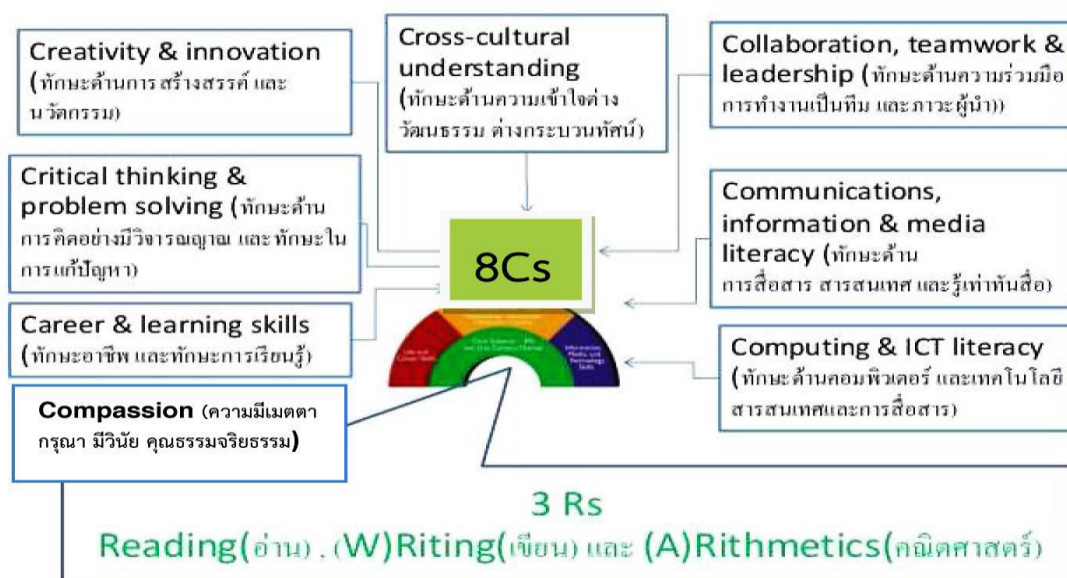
Creativity & innovation (ทักษะด้านการสร้างสรรค์ และนวัตกรรม)

Cross-cultural understanding (ทักษะด้านความเข้าใจต่างวัฒนธรรม ต่างกระบวนทัศน์)

Collaboration, teamwork & leadership (ทักษะด้านความร่วมมือ การทำงานเป็นทีม และภาวะผู้นำ))

Critical thinking & problem solving (ทักษะด้านการคิดอย่างมีวิจารณญาณ และทักษะในการแก้ปัญหา)

8Cs

Communications, information & media literacy (ทักษะด้านการสื่อสาร สารสนเทศ และรู้เท่าทันสื่อ)

Career & learning skills (ทักษะอาชีพ และทักษะการเรียนรู้)

Computing & ICT literacy (ทักษะด้านคอมพิวเตอร์ และเทคโนโลยีสารสนเทศและการสื่อสาร)

Compassion (ความมีเมตตา กรุณา มีวินัย คุณธรรมจริยธรรม)

3 Rs

Reading(อ่าน) , (W)Riting(เขียน) และ (A)Rithmetics(คณิตศาสตร์)